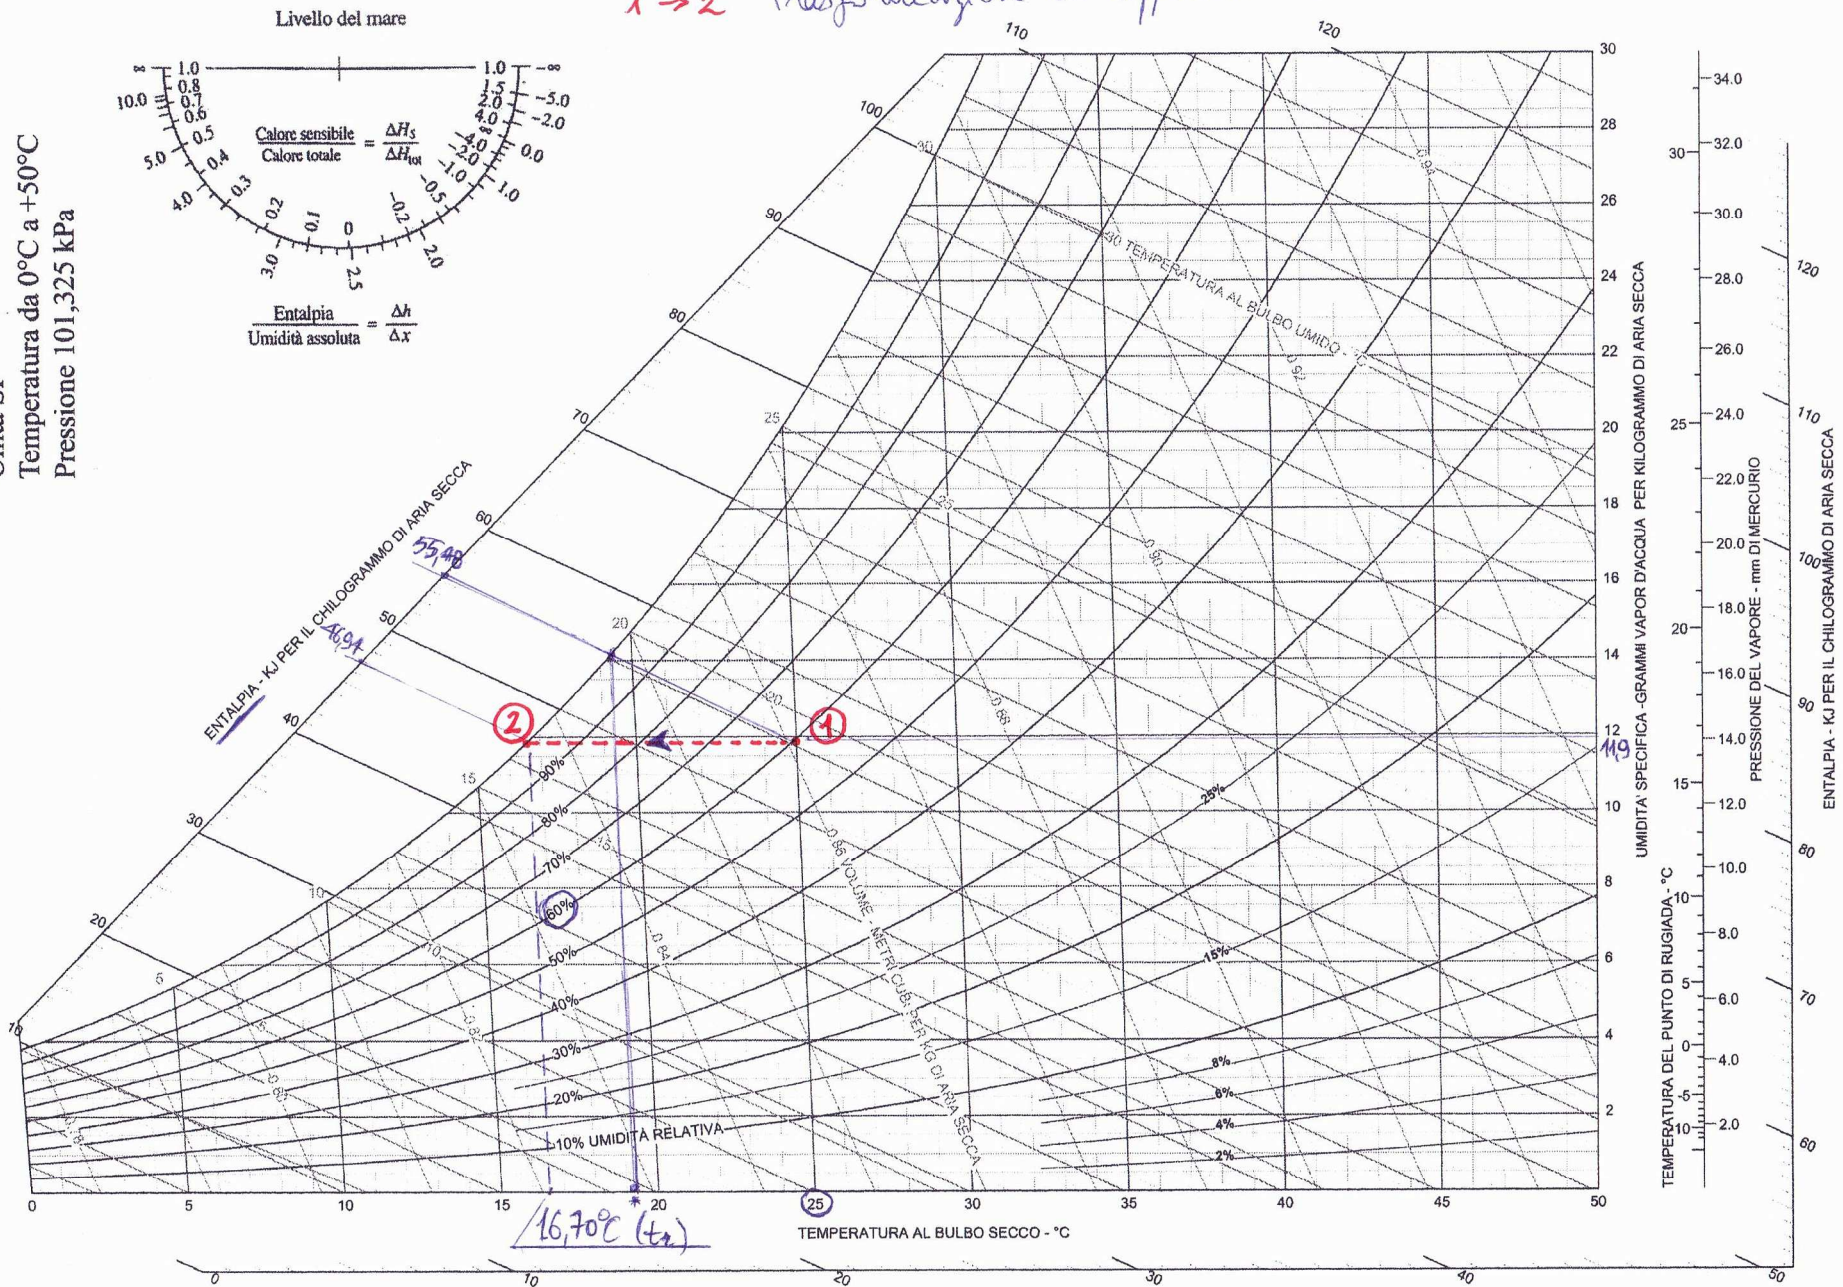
Unità SI
Temperatura da 0°C a +50°C
Pressione 101,325 kPa

Livello del mare

$\frac{\text{Calore sensibile}}{\text{Calore totale}} = \frac{\Delta H_S}{\Delta H_{tot}}$

$\frac{\text{Entalpia}}{\text{Umidità assoluta}} = \frac{\Delta h}{\Delta x}$

∞ 10.0 5.0 4.0 3.0 2.5 2.0 1.0 0.8 0.7 0.6 0.5 0.4 0.3 0.2 0.1 0 -0.2 -0.5 -1.0 -2.0 -4.0 8.0 4.0 2.0 1.5 1.0 -∞ -5.0 -2.0 0.0 1.0

1 → 2 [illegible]

ENTALPIA - KJ PER IL CHILOGRAMMO DI ARIA SECCA

20 30 40 50 60 70 80 90 100 110 120

55,48
46,94

TEMPERATURA AL BULBO UMIDO - °C

0.82 0.84 0.86 0.88 0.90 0.92 0.94

VOLUME - METRI CUB. PER KG DI ARIA SECCA

90% 80% 70% 60% 50% 40% 30% 20% 10% UMIDITÀ RELATIVA 25% 15% 8% 6% 4% 2%

② ①

11,9

UMIDITÀ SPECIFICA -GRAMMI VAPOR D'ACQUA PER KILOGRAMMO DI ARIA SECCA

2 4 6 8 10 12 14 16 18 20 22 24 26 28 30

TEMPERATURA AL BULBO SECCO - °C

0 5 10 15 20 25 30 35 40 45 50

16,70°C (t₂)

TEMPERATURA DEL PUNTO DI RUGIADA - °C

PRESSIONE DEL VAPORE - mm DI MERCURIO

2.0 4.0 6.0 8.0 10.0 12.0 14.0 16.0 18.0 20.0 22.0 24.0 26.0 28.0 30.0 32.0 34.0

ENTALPIA - KJ PER IL CHILOGRAMMO DI ARIA SECCA

60 70 80 90 100 110 120

0 10 20 30 40 50